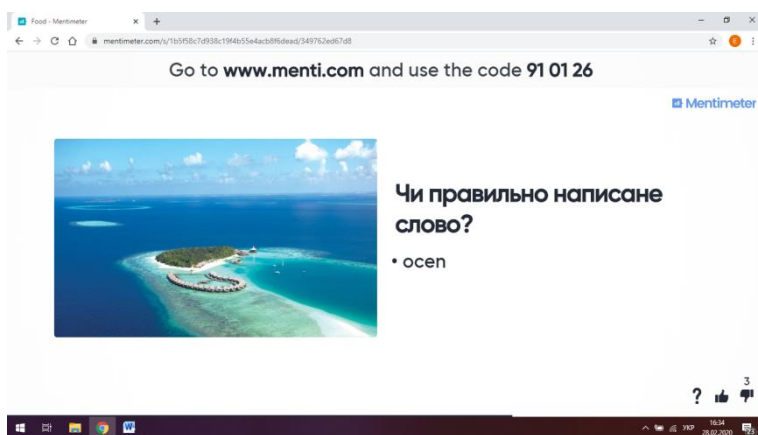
Food - Mentimeter × +

mentimeter.com/s/1b5f58c7d938c19f4b55e4acb8f6dead/349762ed67d8

Go to www.menti.com and use the code 91 01 26

Mentimeter

Чи правильно написане слово?

• ocen

? 3

УКР 16:34 28.02.2020